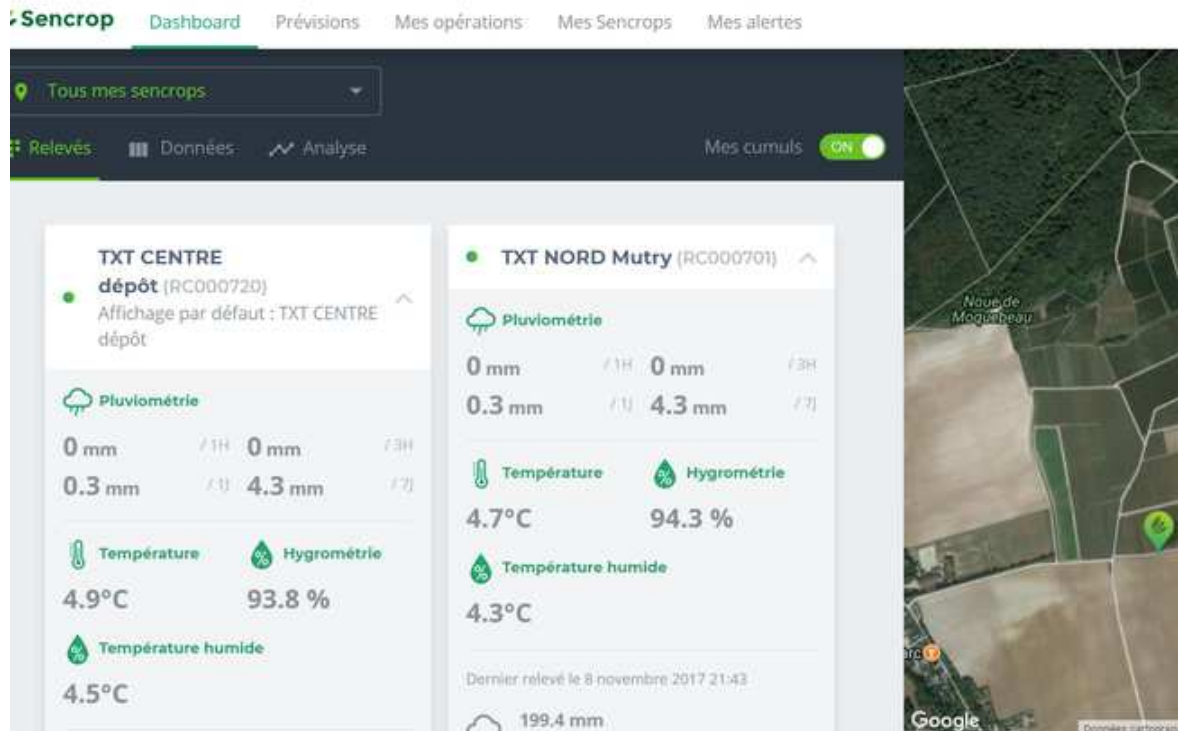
Sencrop Dashboard Prévisions Mes opérations Mes Sencrops Mes alertes

Tous mes sencrops

Relevés Données Analyse Mes cumuls ON

TXT CENTRE dépôt (RC000720)
Affichage par défaut : TXT CENTRE dépôt

Pluviométrie
0 mm /1H 0 mm /3H
0.3 mm /1J 4.3 mm /7J

Température 4.9°C
Hygrométrie 93.8 %

Température humide
4.5°C

TXT NORD Mutry (RC000701)

Pluviométrie
0 mm /1H 0 mm /3H
0.3 mm /1J 4.3 mm /7J

Température 4.7°C
Hygrométrie 94.3 %

Température humide
4.3°C

Dernier relevé le 8 novembre 2017 21:43

199.4 mm

Noue de Moguebeau

Google